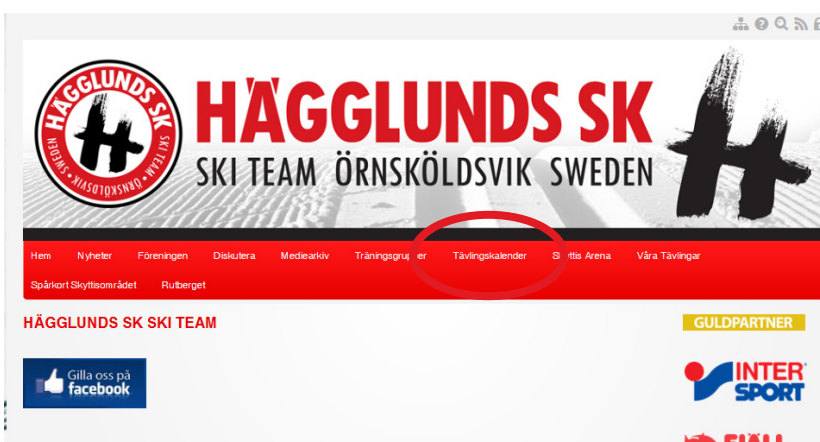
HÄGGLUNDS SK
HÄGGLUNDS SK
SKI TEAM ÖRNSKÖLDSVIK SWEDEN
SWEDEN
ÖRNSKÖLDSVIK

Hem Nyheter Föreningen Diskutera Mediearkiv Träningsgrupper Tävlingskalender Skyttis Arena Våra Tävlingar
Spårkort Skyttisområdet Rutberget

HÄGGLUNDS SK SKI TEAM

GULDPARTNER

Gilla oss på facebook

INTER SPORT